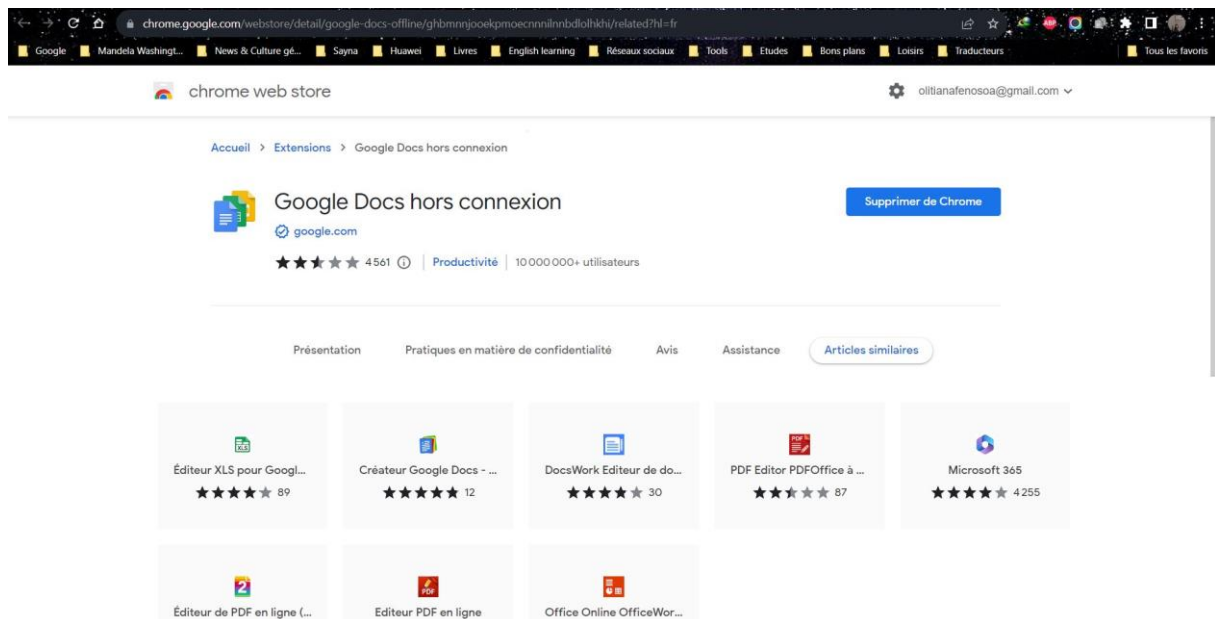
chrome.google.com/webstore/detail/google-docs-offline/ghbmnnjooekpmoecnnnilnnbdlolhkhi/related?hl=fr

Google | Mandela Washingt... | News & Culture gé... | Sayna | Huawei | Livres | English learning | Réseaux sociaux | Tools | Etudes | Bons plans | Loisirs | Traducteurs | Tous les favoris

chrome web store

olitianafenosoa@gmail.com

Accueil > Extensions > Google Docs hors connexion

Google Docs hors connexion

google.com

4561 | Productivité | 10 000 000+ utilisateurs

Supprimer de Chrome

Présentation | Pratiques en matière de confidentialité | Avis | Assistance | Articles similaires

Éditeur XLS pour Googl... 89

Créateur Google Docs - ... 12

DocsWork Editeur de do... 30

PDF Editor PDFOffice à ... 87

Microsoft 365 4255

Éditeur de PDF en ligne (...

Editeur PDF en ligne

Office Online OfficeWor...